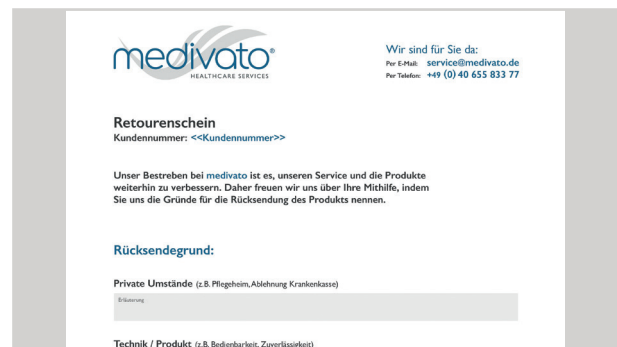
medivato®
HEALTHCARE SERVICES

Wir sind für Sie da:
Per E-Mail: service@medivato.de
Per Telefon: +49 (0) 40 655 833 77

Retourenschein
Kundennummer: <<Kundennummer>>

Unser Bestreben bei medivato ist es, unseren Service und die Produkte weiterhin zu verbessern. Daher freuen wir uns über Ihre Mithilfe, indem Sie uns die Gründe für die Rücksendung des Produkts nennen.

Rücksendegrund:

Private Umstände (z.B. Pflegeheim, Ablehnung Krankenkasse)

Erläuterung

Technik / Produkt (z.B. Bedienbarkeit, Zuverlässigkeit)